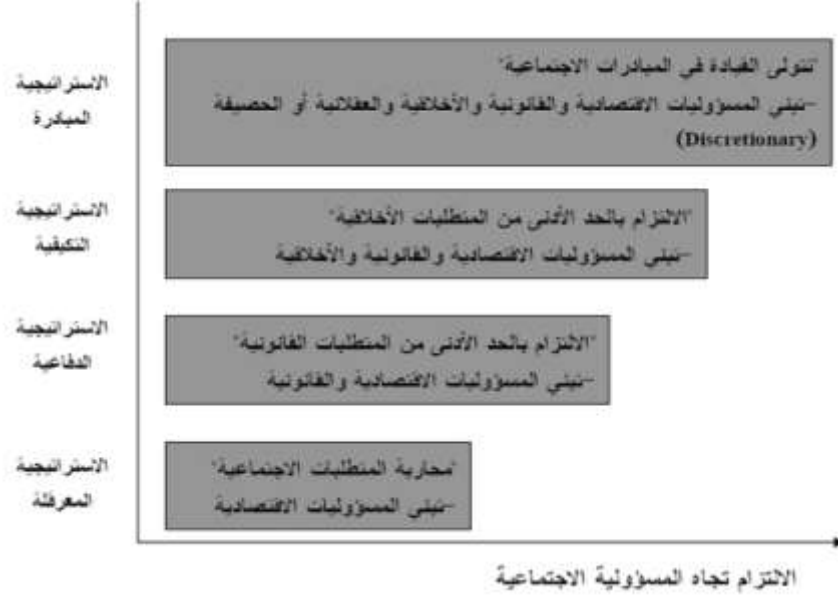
الاستراتيجية المبادرة

"تتولى القيادة في المبادرات الاجتماعية"
-تبني المسؤوليات الاقتصادية والقانونية والأخلاقية والعقلانية أو الحصيفة (Discretionary)

الاستراتيجية التكيفية

"الالتزام بالحد الأدنى من المتطلبات الأخلاقية"
-تبني المسؤوليات الاقتصادية والقانونية والأخلاقية

الاستراتيجية الدفاعية

"الالتزام بالحد الأدنى من المتطلبات القانونية"
-تبني المسؤوليات الاقتصادية والقانونية

الاستراتيجية المعرقلة

"محاربة المتطلبات الاجتماعية"
-تبني المسؤوليات الاقتصادية

الالتزام تجاه المسؤولية الاجتماعية